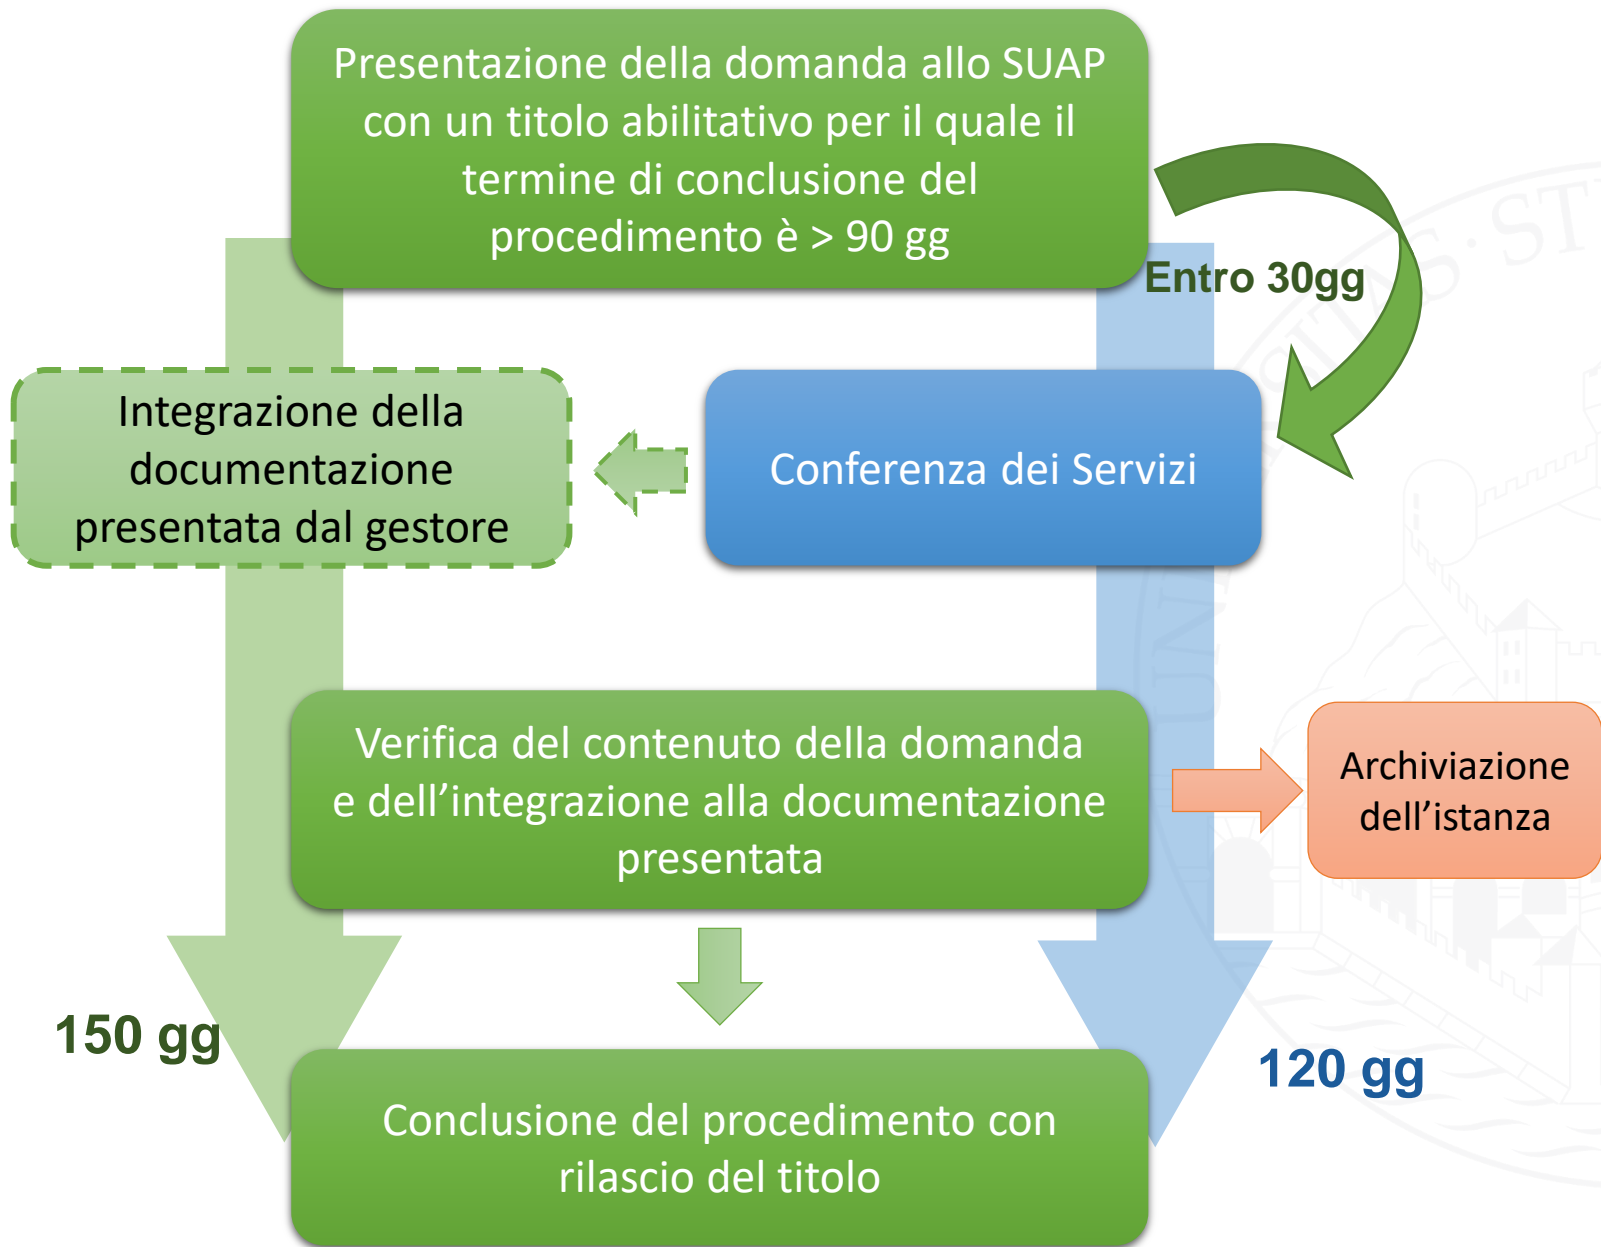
Presentazione della domanda allo SUAP con un titolo abilitativo per il quale il termine di conclusione del procedimento è > 90 gg

Entro 30gg

Integrazione della documentazione presentata dal gestore

Conferenza dei Servizi

Verifica del contenuto della domanda e dell’integrazione alla documentazione presentata

Archiviazione dell’istanza

150 gg

120 gg

Conclusione del procedimento con rilascio del titolo